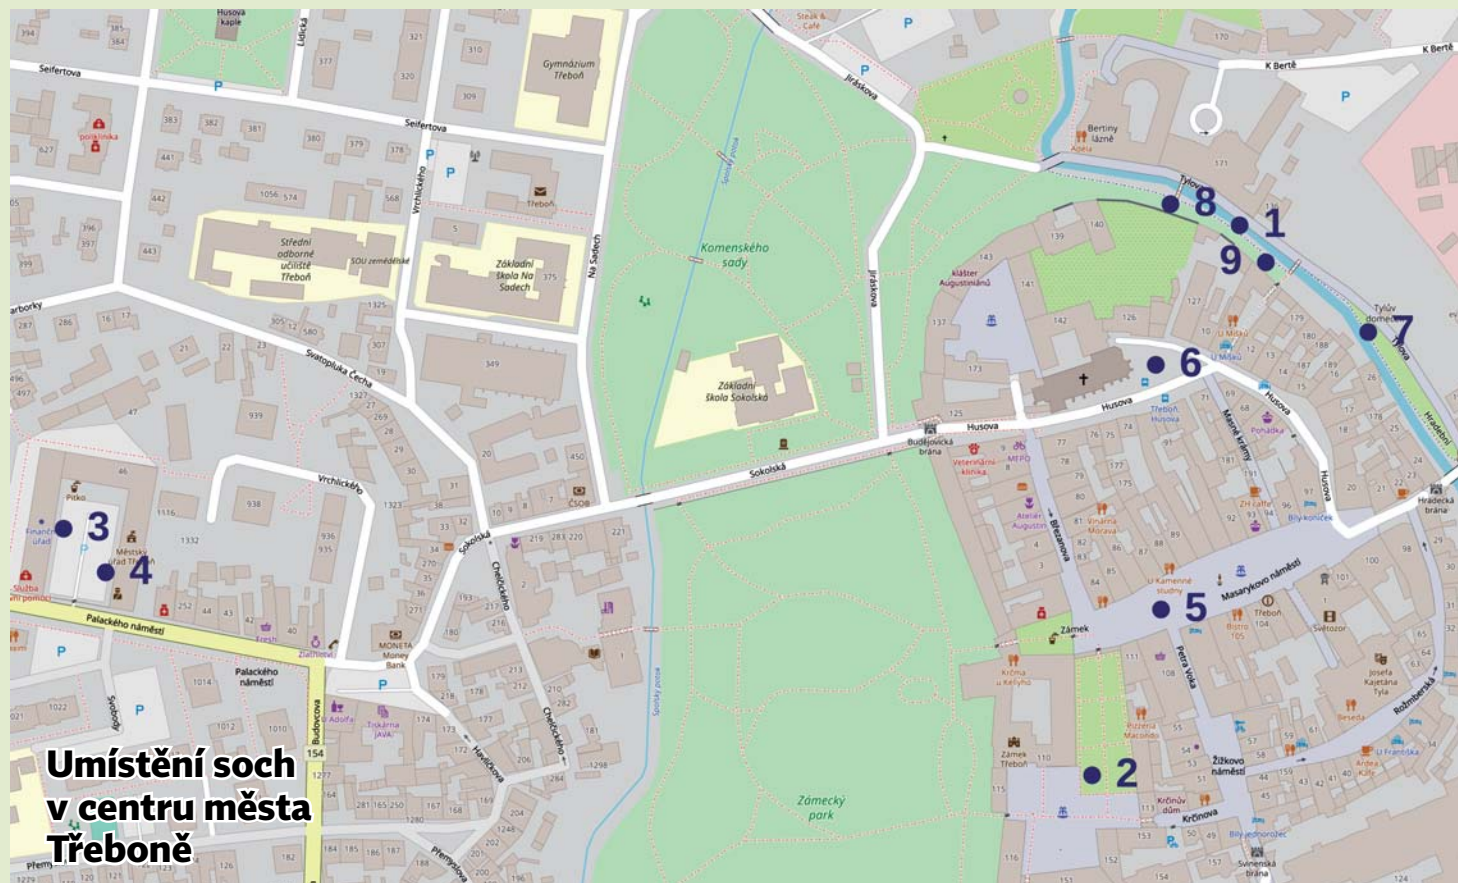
Umístění soch v centru města Třeboně

1
2
3
4
5
6
7
8
9

Husova kaple
Seifertova
Lidická
Gymnázium Třeboň
Steak & Café
Jiráskova
K Bertě
Bertiny lázně
Adela
Tylova
poliklinika
Vrchlického
Třeboň
Střední odborné učiliště Třeboň
SOU zemědělské
Základní škola Na Sadech
Na Sadech
Komenského sady
Spolský potok
klášter Augustiniánů
Tylův domeček
Hradební
U Mlíků
U Mládů
Svatopluka Čecha
Základní škola Sokolská
Husova
Budějovická brána
Sokolská
Veterinární klinika
MEPO
Pohádka
Vrchlického
Pitko
Finanční úřad
Městský úřad Třeboň
Služba první pomoci
Palackého náměstí
ČSOB
Sokolská
Chelčického
Ateliér Augustin
Vinárna Morava
Březanova
Zlatnictví
MONETA Money Bank
Palackého náměstí
Budovcova
Svobody
Tiskárna JAVA
U Adolfa
Havlíčkova
Chelčického
Zámek
Krčma u Kellyho
U Kamenné studny
Masarykovo náměstí
Třeboň
Bistro 105
Světozor
Hradecká brána
Petra Voka
Pizzerie Macondo
Josefa Kajetána Tyla
Rožmberská
Beseda
Zámek Třeboň
Žižkovo náměstí
U Františka
Zámecký park
Krčínův dům
Krčinova
Bílý jednorožec
Svinenská brána
Fresh
Přemyslova
Bílý koníček
Zrí caffé
154